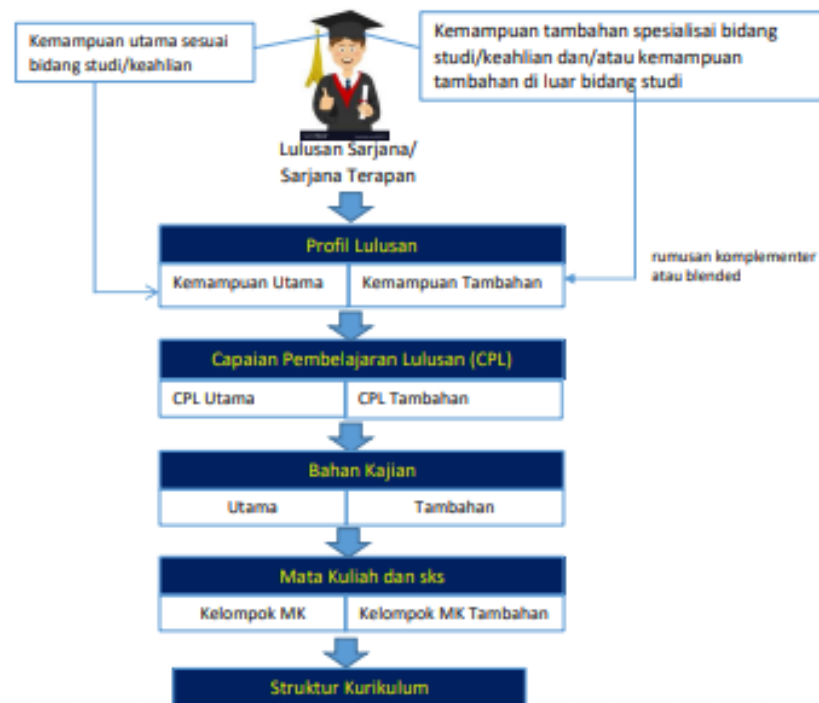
Kemampuan utama sesuai bidang studi/keahlian

Kemampuan tambahan spesialisai bidang studi/keahlian dan/atau kemampuan tambahan di luar bidang studi

Lulusan Sarjana/ Sarjana Terapan

Profil Lulusan

Kemampuan Utama | Kemampuan Tambahan

rumusan komplementer atau blended

Capaian Pembelajaran Lulusan (CPL)

CPL Utama | CPL Tambahan

Bahan Kajian

Utama | Tambahan

Mata Kuliah dan sks

Kelompok MK | Kelompok MK Tambahan

Struktur Kurikulum